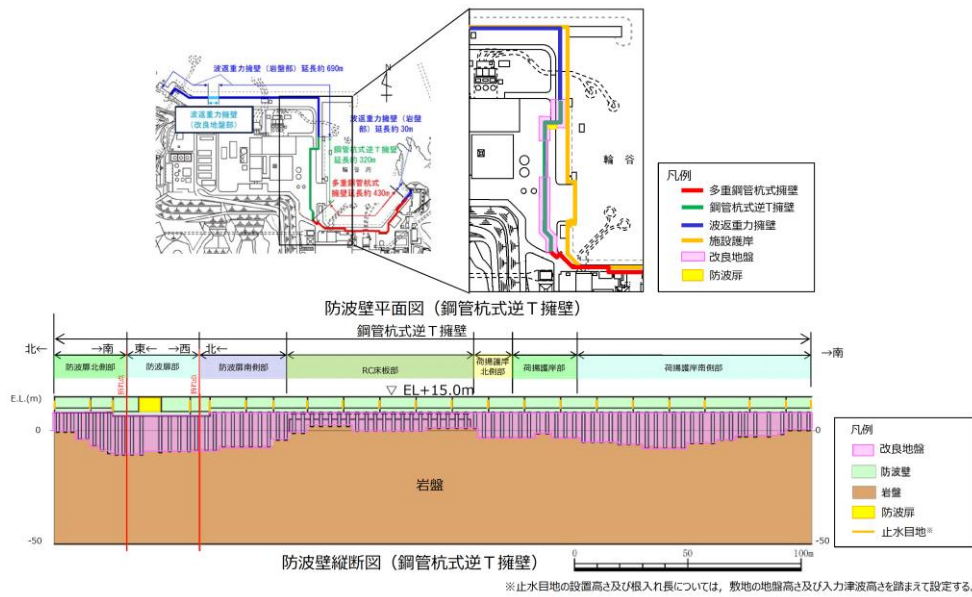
波返重力擁壁（岩盤部）延長約 690m

波返重力擁壁（改良地盤部）

波返重力擁壁（岩盤部）延長約 30m

鋼管杭式逆Ｔ擁壁 延長約 320m

多重鋼管杭式擁壁延長約 430m

N

輪谷

凡例
多重鋼管杭式擁壁
鋼管杭式逆Ｔ擁壁
波返重力擁壁
施設護岸
改良地盤
防波扉

防波壁平面図（鋼管杭式逆Ｔ擁壁）

鋼管杭式逆Ｔ擁壁

北← →南 東← →西 北← →南

防波扉北側部 | 防波扉部 | 防波扉南側部 | RC床板部 | 荷揚護岸北側部 | 荷揚護岸部 | 荷揚護岸南側部

E.L.(m)

▽ EL+15.0m

0

岩盤

-50

凡例
改良地盤
防波壁
岩盤
防波扉
止水目地※

防波壁縦断図（鋼管杭式逆Ｔ擁壁）

0 50 100m

※止水目地の設置高さ及び根入れ長については，敷地の地盤高さ及び入力津波高さを踏まえて設定する。